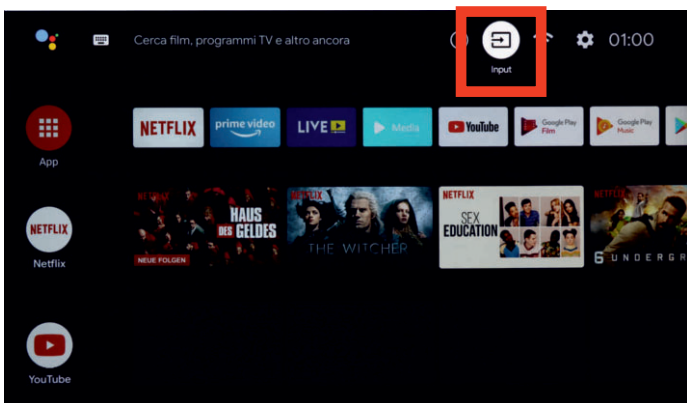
Cerca film, programmi TV e altro ancora

Input

01:00

App

NETFLIX

prime video

LIVE

Media

YouTube

Google Play Film

Google Play Music

NETFLIX

HAUS DES GELDES

NEUE FOLGEN

NETFLIX

THE WITCHER

NETFLIX

SEX EDUCATION

NETFLIX

6 UNDERGR

Netflix

YouTube